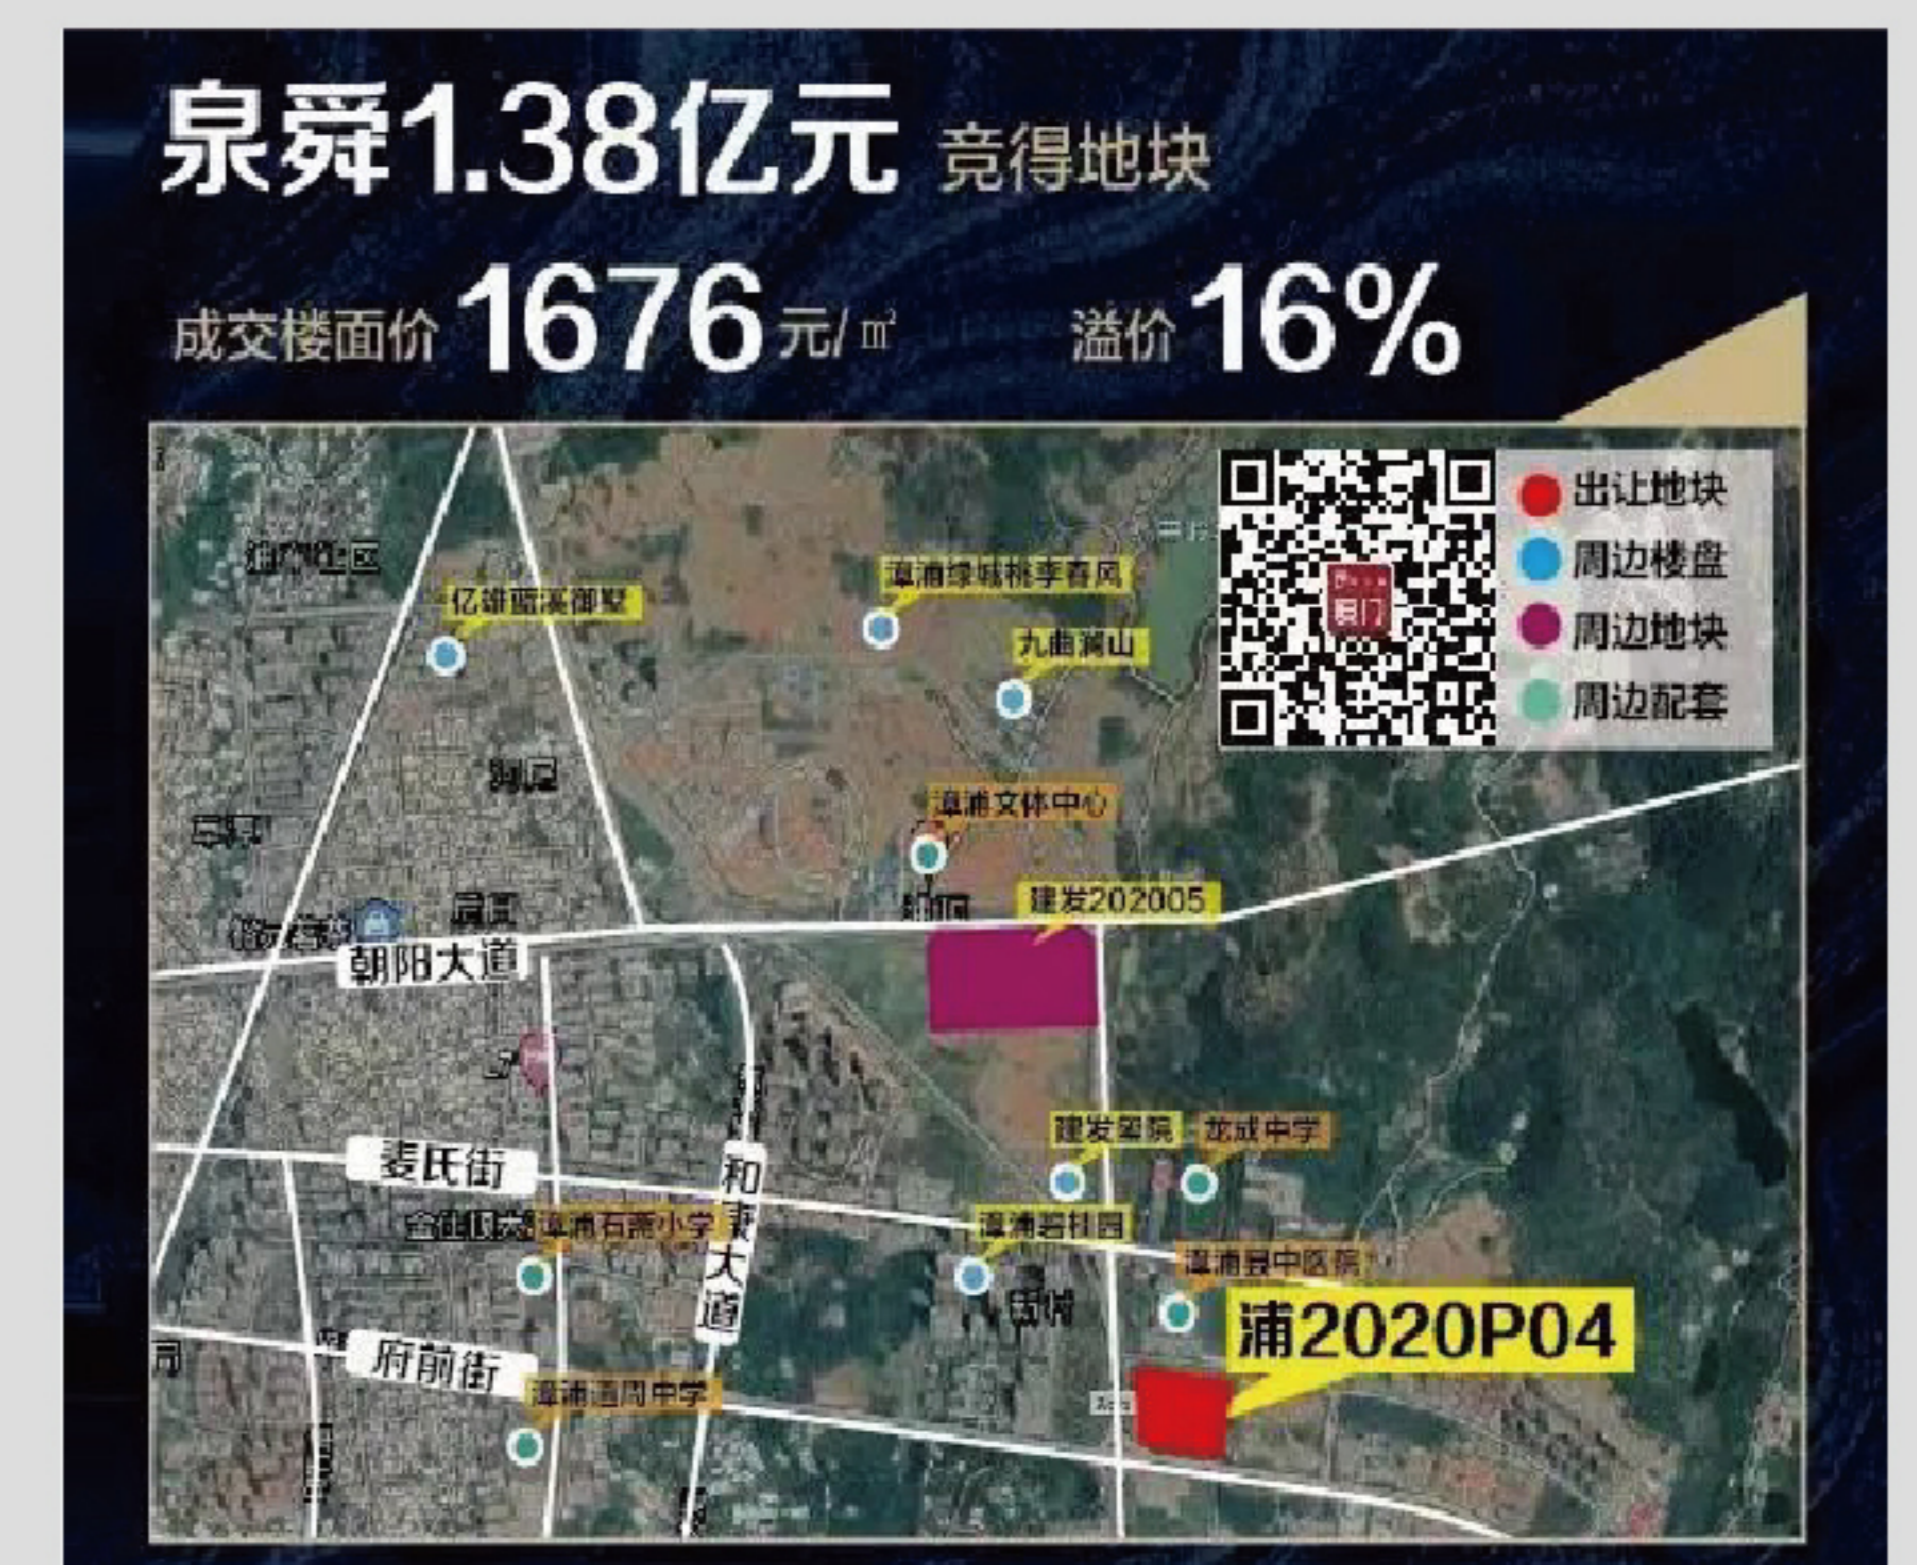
泉舜1.38亿元 竞得地块

成交楼面价 1676元/㎡ 溢价 16%

出让地块
周边楼盘
周边地块
周边配套

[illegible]社区
亿翔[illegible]御墅
漳浦绿城桃李春风
九曲澜山
漳浦文体中心
建发202005
朝阳大道
麦氏街
和平大道
府前街
建发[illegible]院
龙成中学
漳浦岩前园
漳浦县中医院
漳浦石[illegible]小学
漳浦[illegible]中学
浦2020P04